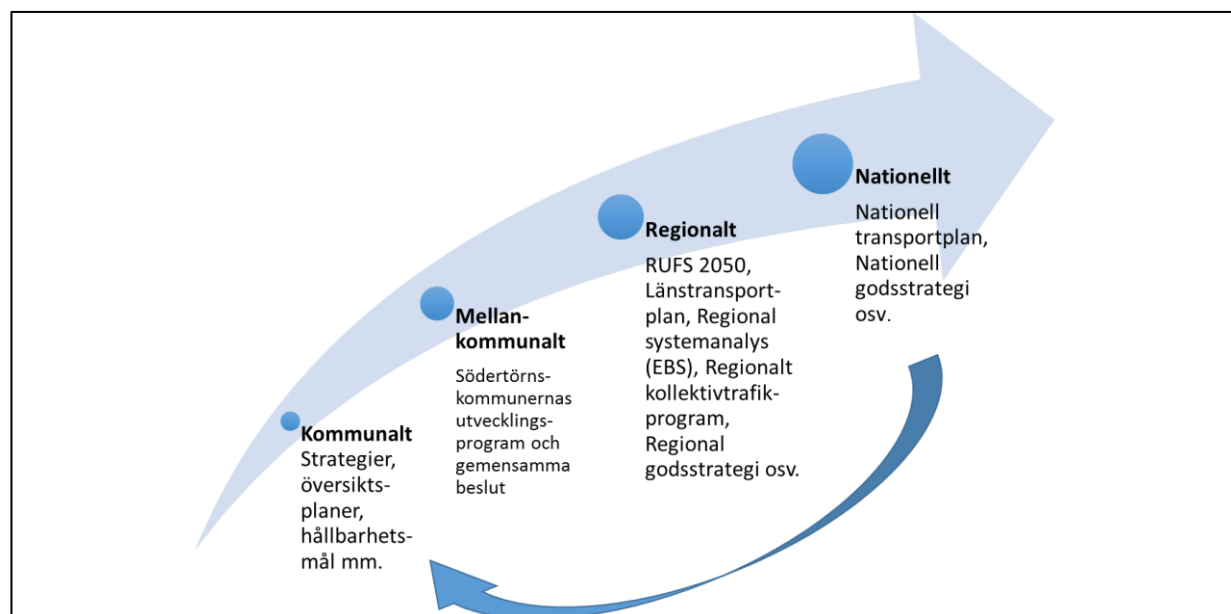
**Nationellt**
Nationell transportplan, Nationell godsstrategi osv.

**Regionalt**
RUFS 2050, Länstransportplan, Regional systemanalys (EBS), Regionalt kollektivtrafikprogram, Regional godsstrategi osv.

**Mellankommunalt**
Södertörnskommunernas utvecklingsprogram och gemensamma beslut

**Kommunalt**
Strategier, översiktsplaner, hållbarhetsmål mm.